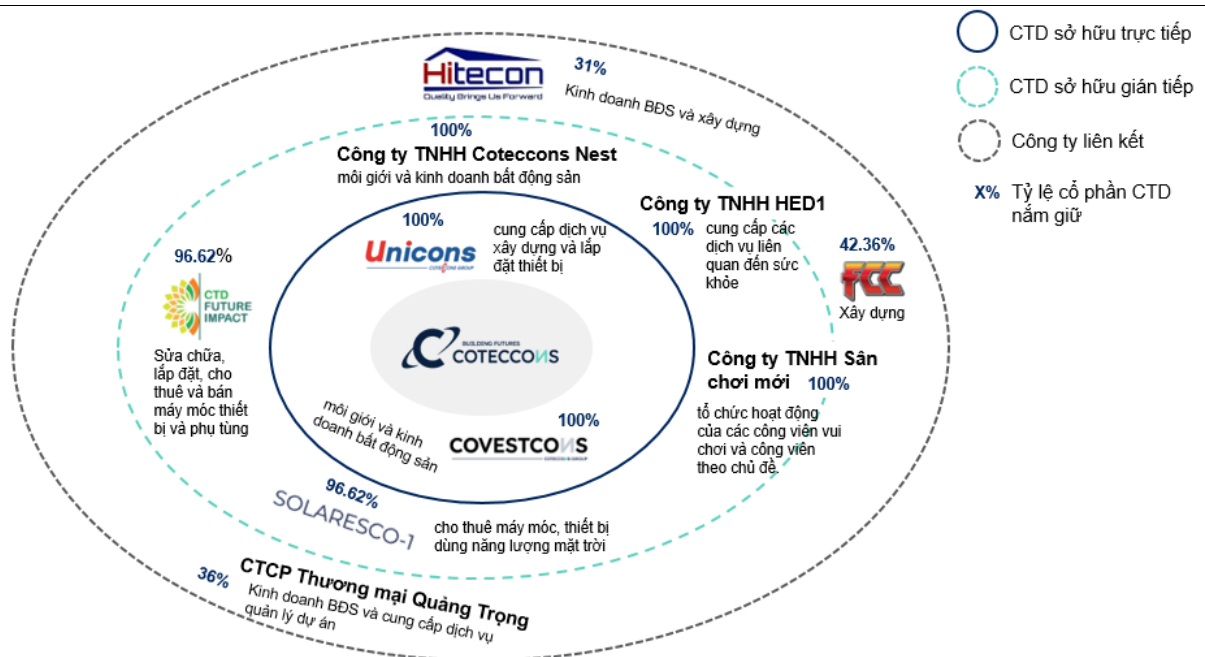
CTD sở hữu trực tiếp

CTD sở hữu gián tiếp

Công ty liên kết

X% Tỷ lệ cổ phần CTD nắm giữ

Hitecon
Quality Brings Us Forward

31%
Kinh doanh BĐS và xây dựng

100%
Công ty TNHH Coteccons Nest
môi giới và kinh doanh bất động sản

Công ty TNHH HED1
100% cung cấp các dịch vụ liên quan đến sức khỏe

42.36%
FCC
Xây dựng

100%
Unicons
cung cấp dịch vụ xây dựng và lắp đặt thiết bị

96.62%
CTD FUTURE IMPACT
Sửa chữa, lắp đặt, cho thuê và bán máy móc thiết bị và phụ tùng

BUILDING FUTURES
COTECCONS

Công ty TNHH Sân chơi mới
100%
tổ chức hoạt động của các công viên vui chơi và công viên theo chủ đề.

môi giới và kinh doanh bất động sản

100%
COVESTCONS

96.62%
SOLARESCO-1
cho thuê máy móc, thiết bị dùng năng lượng mặt trời

36%
CTCP Thương mại Quảng Trọng
Kinh doanh BĐS và cung cấp dịch vụ quản lý dự án